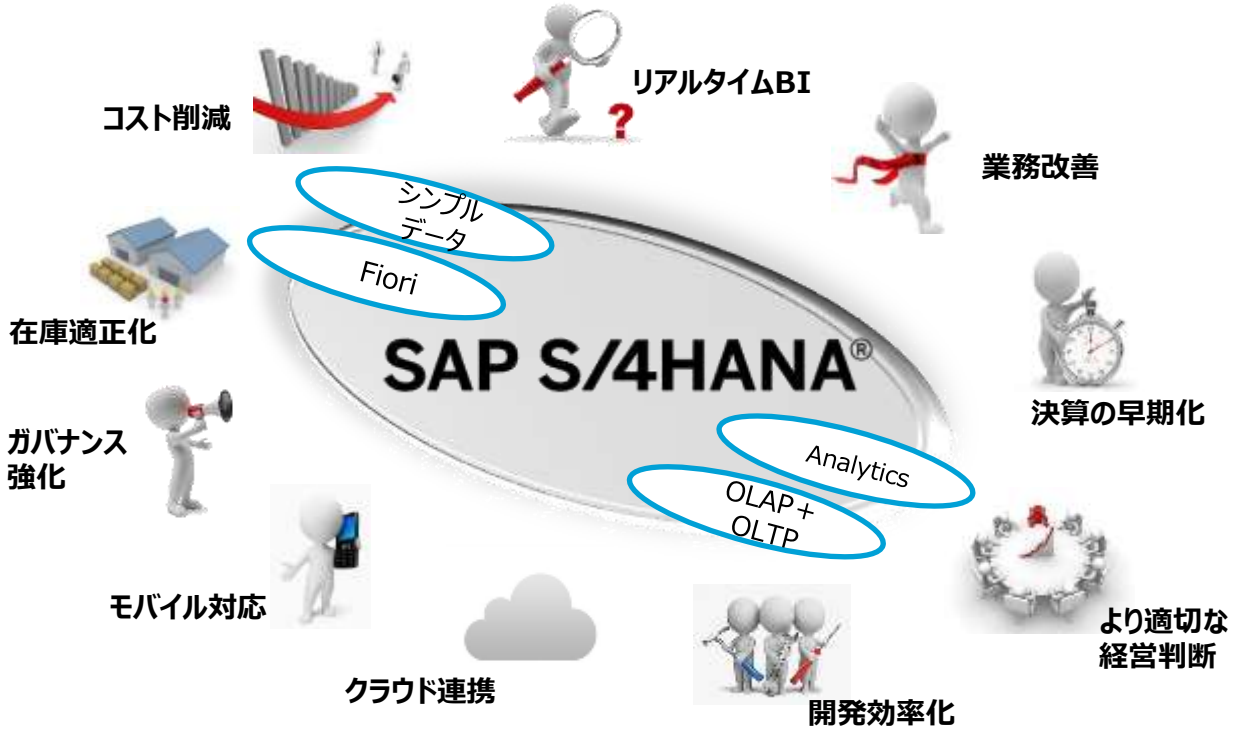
コスト削減

リアルタイムBI

業務改善

シンプル
データ

Fiori

在庫適正化

SAP S/4HANA®

決算の早期化

ガバナンス
強化

Analytics

OLAP＋
OLTP

モバイル対応

より適切な
経営判断

クラウド連携

開発効率化